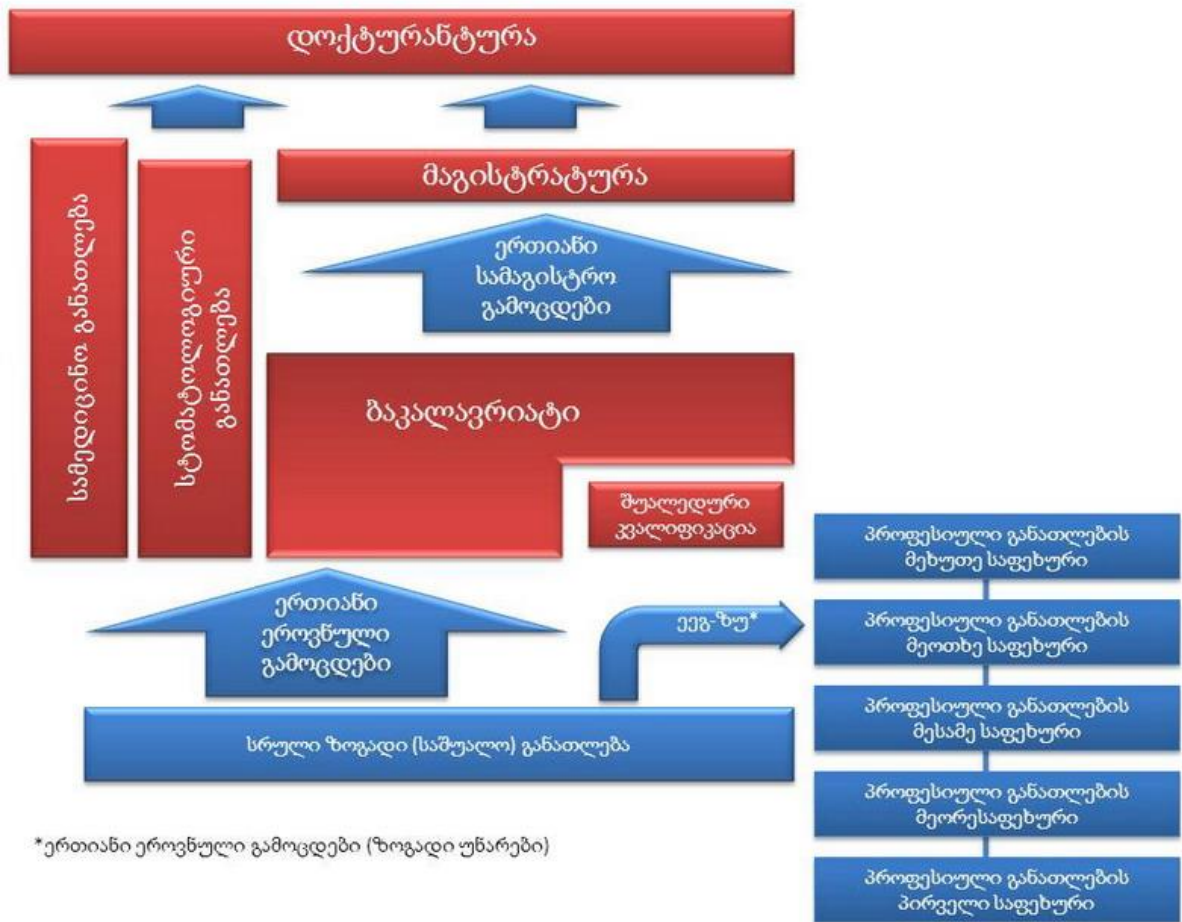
დოქტურანტურა

სამედიცინო განათლება

სტომატოლოგიური განათლება

მაგისტრატურა

ერთიანი სამაგისტრო გამოცდები

ბაკალავრიატი

შუალედური კვალიფიკაცია

პროფესიული განათლების მეხუთე საფეხური

პროფესიული განათლების მეოთხე საფეხური

პროფესიული განათლების მესამე საფეხური

პროფესიული განათლების მეორესაფეხური

პროფესიული განათლების პირველი საფეხური

ერთიანი ეროვნული გამოცდები

ეეგ-ზუ*

სრული ზოგადი (საშუალო) განათლება

*ერთიანი ეროვნული გამოცდები (ზოგადი უნარები)